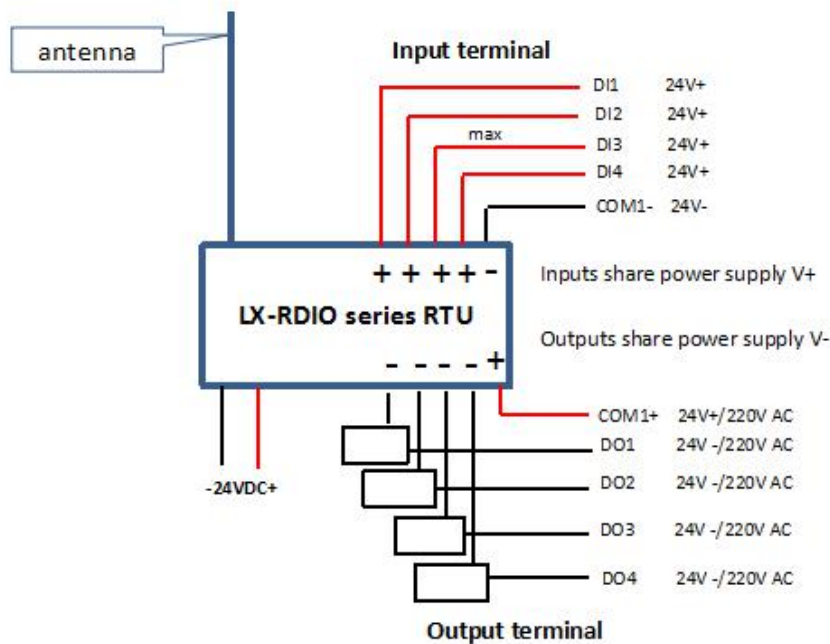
antenna

Input terminal

DI1 24V+
DI2 24V+
max
DI3 24V+
DI4 24V+
COM1- 24V-

+ + + + -

LX-RDIO series RTU

- - - - +

Inputs share power supply V+

Outputs share power supply V-

COM1+ 24V+/220V AC
DO1 24V -/220V AC
DO2 24V -/220V AC
DO3 24V -/220V AC
DO4 24V -/220V AC

-24VDC+

Output terminal